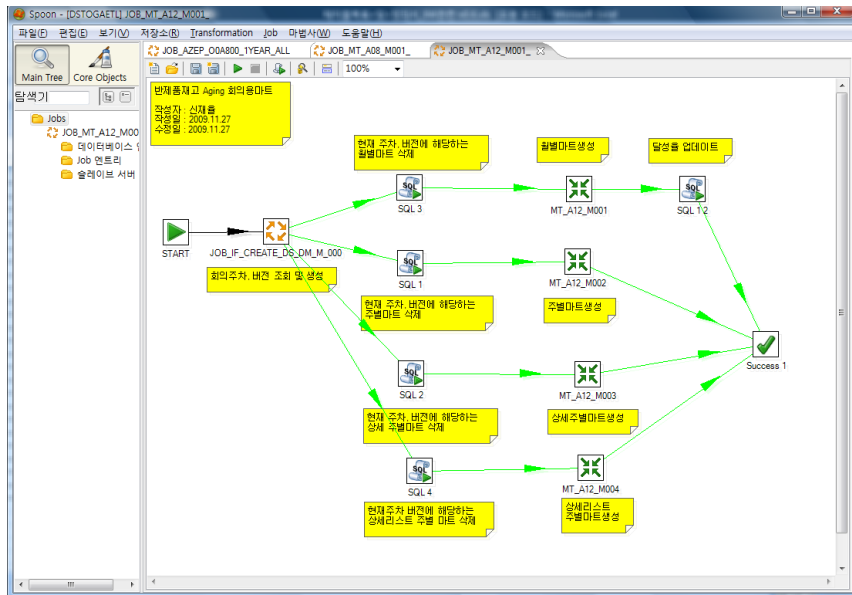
Spoon - [DSTOGAETL] JOB_MT_A12_M001_

파일(F) 편집(E) 보기(V) 저장소(R) Transformation Job 마법사(W) 도움말(H)

Main Tree Core Objects

탐색기

Jobs
JOB_MT_A12_M00
데이터베이스
Job 엔트리
슬레이브 서버

JOB_AZEP_O0A800_1YEAR_ALL JOB_MT_A08_M001_ JOB_MT_A12_M001_

100%

반제품재고 Aging 회의용마트

작성자 : 신재홍
작성일 : 2009.11.27
수정일 : 2009.11.27

현재 주차, 버젼에 해당하는 월별마트 삭제

월별마트생성

달성률 업데이트

SQL 3

MT_A12_M001

SQL 12

START

JOB_IF_CREATE_DS_DM_M_000

SQL 1

MT_A12_M002

회의주차, 버젼 조회 및 생성

현재 주차, 버젼에 해당하는 주별마트 삭제

주별마트생성

Success 1

SQL 2

MT_A12_M003

현재 주차, 버젼에 해당하는 상세 주별마트 삭제

상세주별마트생성

SQL 4

MT_A12_M004

상세리스트 주별마트생성

현재주차 버젼에 해당하는 상세리스트 주별 마트 삭제